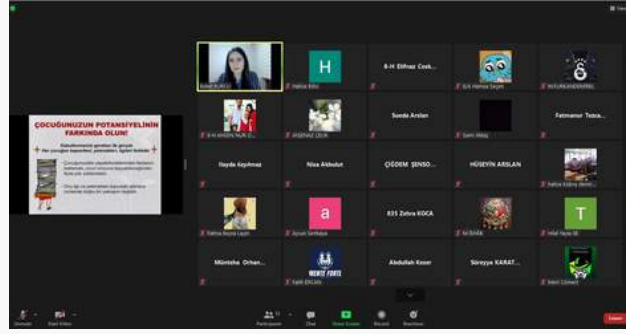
ÇOCUĞUNUZUN POTANSİYELİNİN FARKINDA OLUN!

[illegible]

H

8-H Elifnaz Cesk...

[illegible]

Hatice Bilici

8/A Hamza Seçim

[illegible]

8-H AYŞEN NUR D...

AYŞENAZ ÇELİK

Sueda Arslan

Semi Aktaş

Fatmanur Teke...

İlayda Keyfmaz

Nisa Akbulut

ÇİĞDEM ŞENSO...

HÜSEYİN ARSLAN

a

835 Zehra KOCA

T

Hatice Beyza Leylek

Aysun Serbaşa

Sel Bağ

Hilal Nur

Mümine Orhan...

Abdullah Keser

Süreyya KARAT...

Kabil Ekşi

Nebi Gümüş

Unmute

Start Video

Participants

Chat

Share Screen

Record

Reactions

Leave